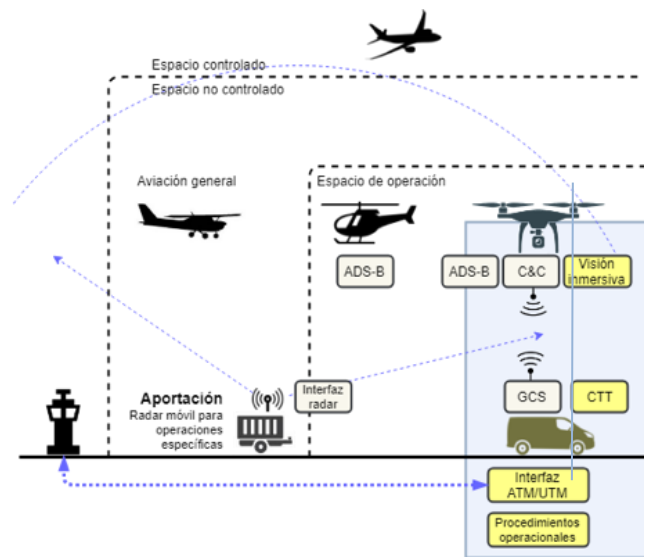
Espacio controlado

Espacio no controlado

Aviación general

Espacio de operación

ADS-B

ADS-B

C&C

Visión inmersiva

Aportación

Radar móvil para operaciones específicas

Interfaz radar

GCS

CTT

Interfaz ATM/UTM

Procedimientos operacionales